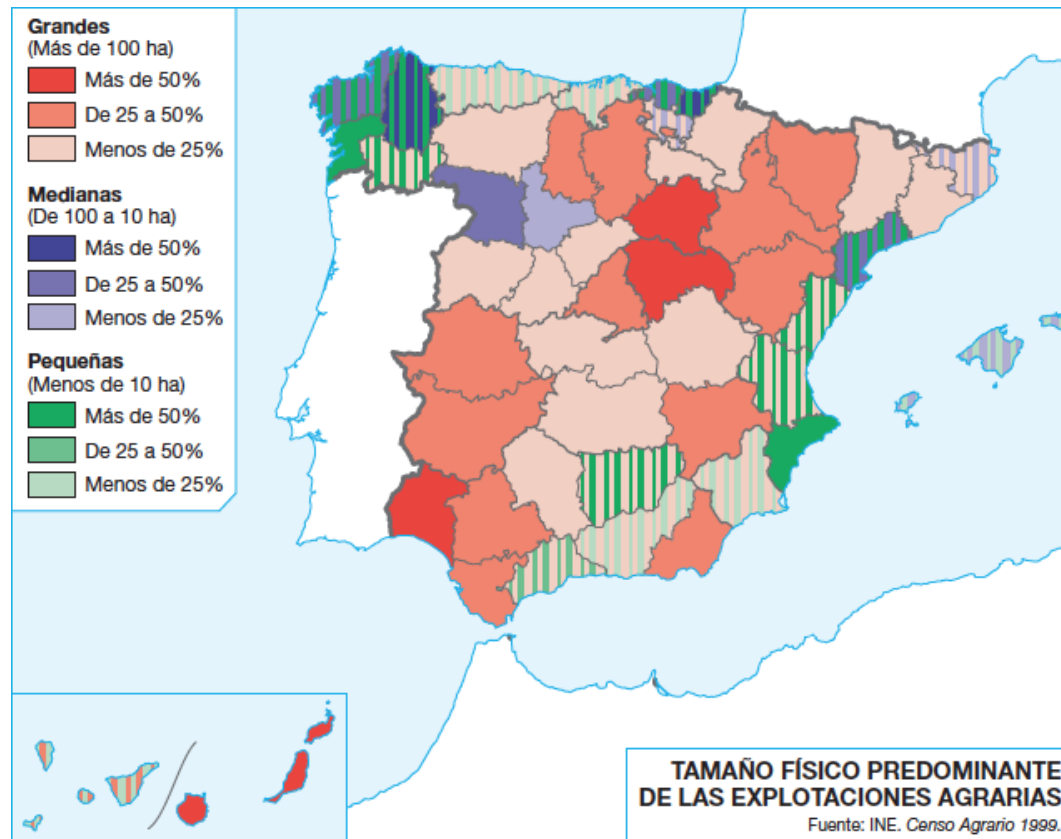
Grandes
(Más de 100 ha)
Más de 50%
De 25 a 50%
Menos de 25%

Medianas
(De 100 a 10 ha)
Más de 50%
De 25 a 50%
Menos de 25%

Pequeñas
(Menos de 10 ha)
Más de 50%
De 25 a 50%
Menos de 25%

TAMAÑO FÍSICO PREDOMINANTE
DE LAS EXPLOTACIONES AGRARIAS
Fuente: INE. Censo Agrario 1999.